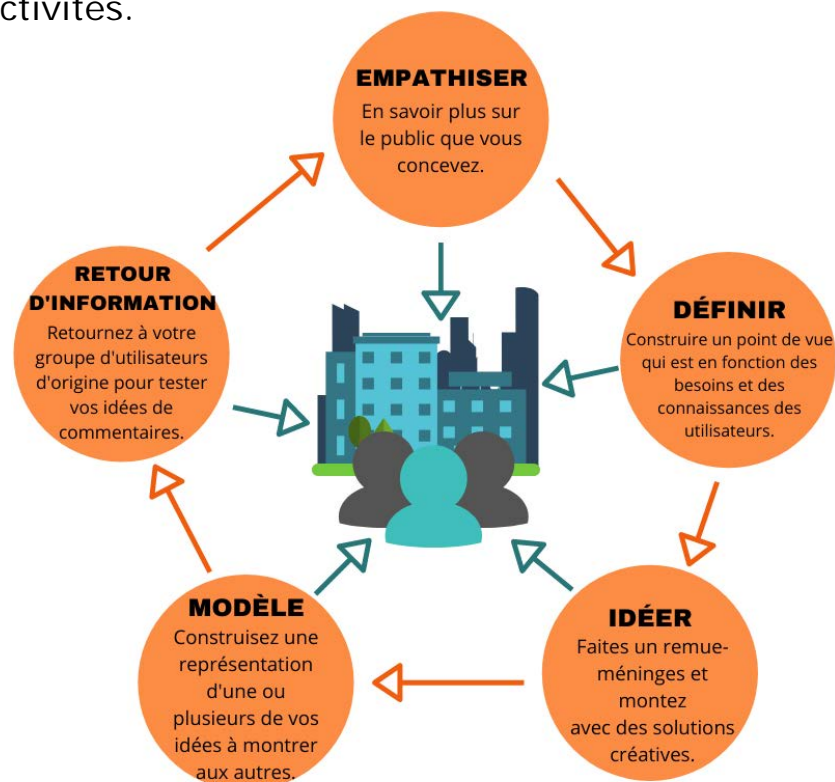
ctivités.

EMPATHISER
En savoir plus sur le public que vous concevez.

DÉFINIR
Construire un point de vue qui est en fonction des besoins et des connaissances des utilisateurs.

IDÉER
Faites un remue-méninges et montez avec des solutions créatives.

MODÈLE
Construisez une représentation d'une ou plusieurs de vos idées à montrer aux autres.

RETOUR D'INFORMATION
Retournez à votre groupe d'utilisateurs d'origine pour tester vos idées de commentaires.